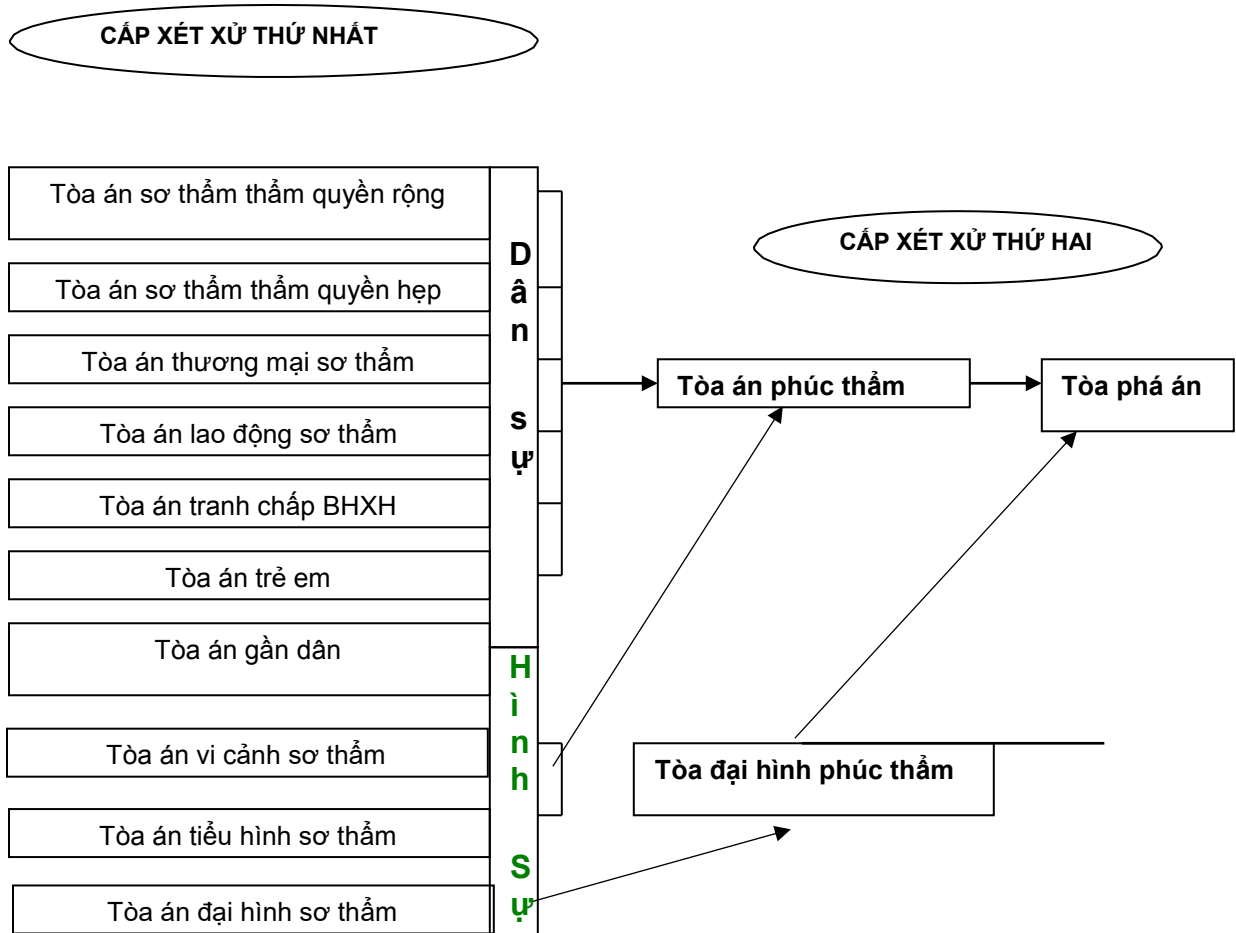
CẤP XÉT XỬ THỨ NHẤT

Tòa án sơ thẩm thẩm quyền rộng

Tòa án sơ thẩm thẩm quyền hẹp

Tòa án thương mại sơ thẩm

Tòa án lao động sơ thẩm

Tòa án tranh chấp BHXH

Tòa án trẻ em

Tòa án gần dân

Tòa án vi cảnh sơ thẩm

Tòa án tiểu hình sơ thẩm

Tòa án đại hình sơ thẩm

D
â
n

s
ự

H
ì
n
h

S
ự

CẤP XÉT XỬ THỨ HAI

Tòa án phúc thẩm

Tòa phá án

Tòa đại hình phúc thẩm